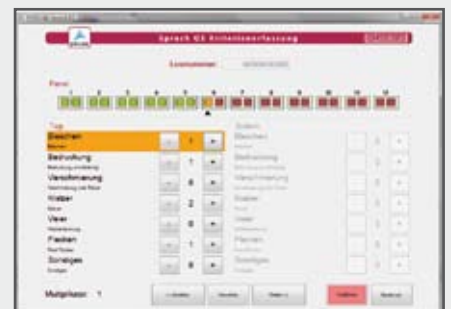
Sprach GS Kriterienerfassung

Losnummer

Panel
1 2 3 4 5 6 7 8 9 10 11 12

Typ
Bleichen
Beschwörung
Verschimmlung
Kratzer
Viren
Flecken
Sonstiges

- 1 +
- 1 +
- 0 +
- 2 +
- 0 +
- 1 +
- 0 +

System
Bleichen
Beschwörung
Verschimmlung
Kratzer
Viren
Flecken
Sonstiges

Multiplikator 1